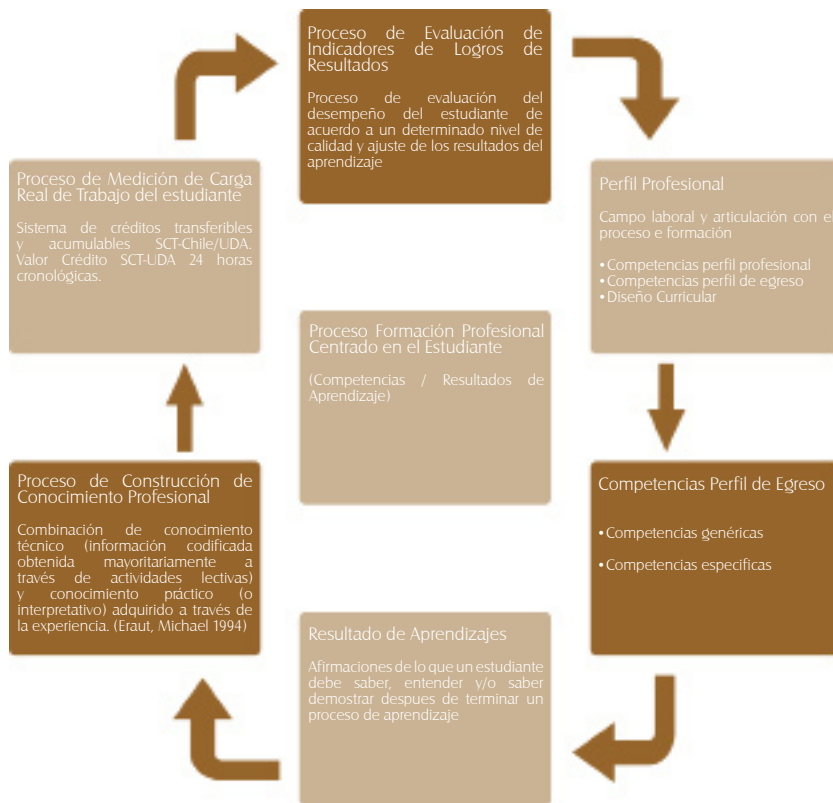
Proceso de Evaluación de Indicadores de Logros de Resultados

Proceso de evaluación del desempeño del estudiante de acuerdo a un determinado nivel de calidad y ajuste de los resultados del aprendizaje

Perfil Profesional

Campo laboral y articulación con el proceso e formación

• Competencias perfil profesional
• Competencias perfil de egreso
• Diseño Curricular

Competencias Perfil de Egreso

• Competencias genéricas

• Competencias especificas

Resultado de Aprendizajes

Afirmaciones de lo que un estudiante debe saber, entender y/o saber demostrar despues de terminar un proceso de aprendizaje

Proceso de Construcción de Conocimiento Profesional

Combinación de conocimiento técnico (información codificada obtenida mayoritariamente a través de actividades lectivas) y conocimiento práctico (o interpretativo) adquirido a través de la experiencia. (Eraut, Michael 1994)

Proceso de Medición de Carga Real de Trabajo del estudiante

Sistema de créditos transferibles y acumulables SCT-Chile/UDA. Valor Crédito SCT-UDA 24 horas cronológicas.

Proceso Formación Profesional Centrado en el Estudiante

(Competencias / Resultados de Aprendizaje)